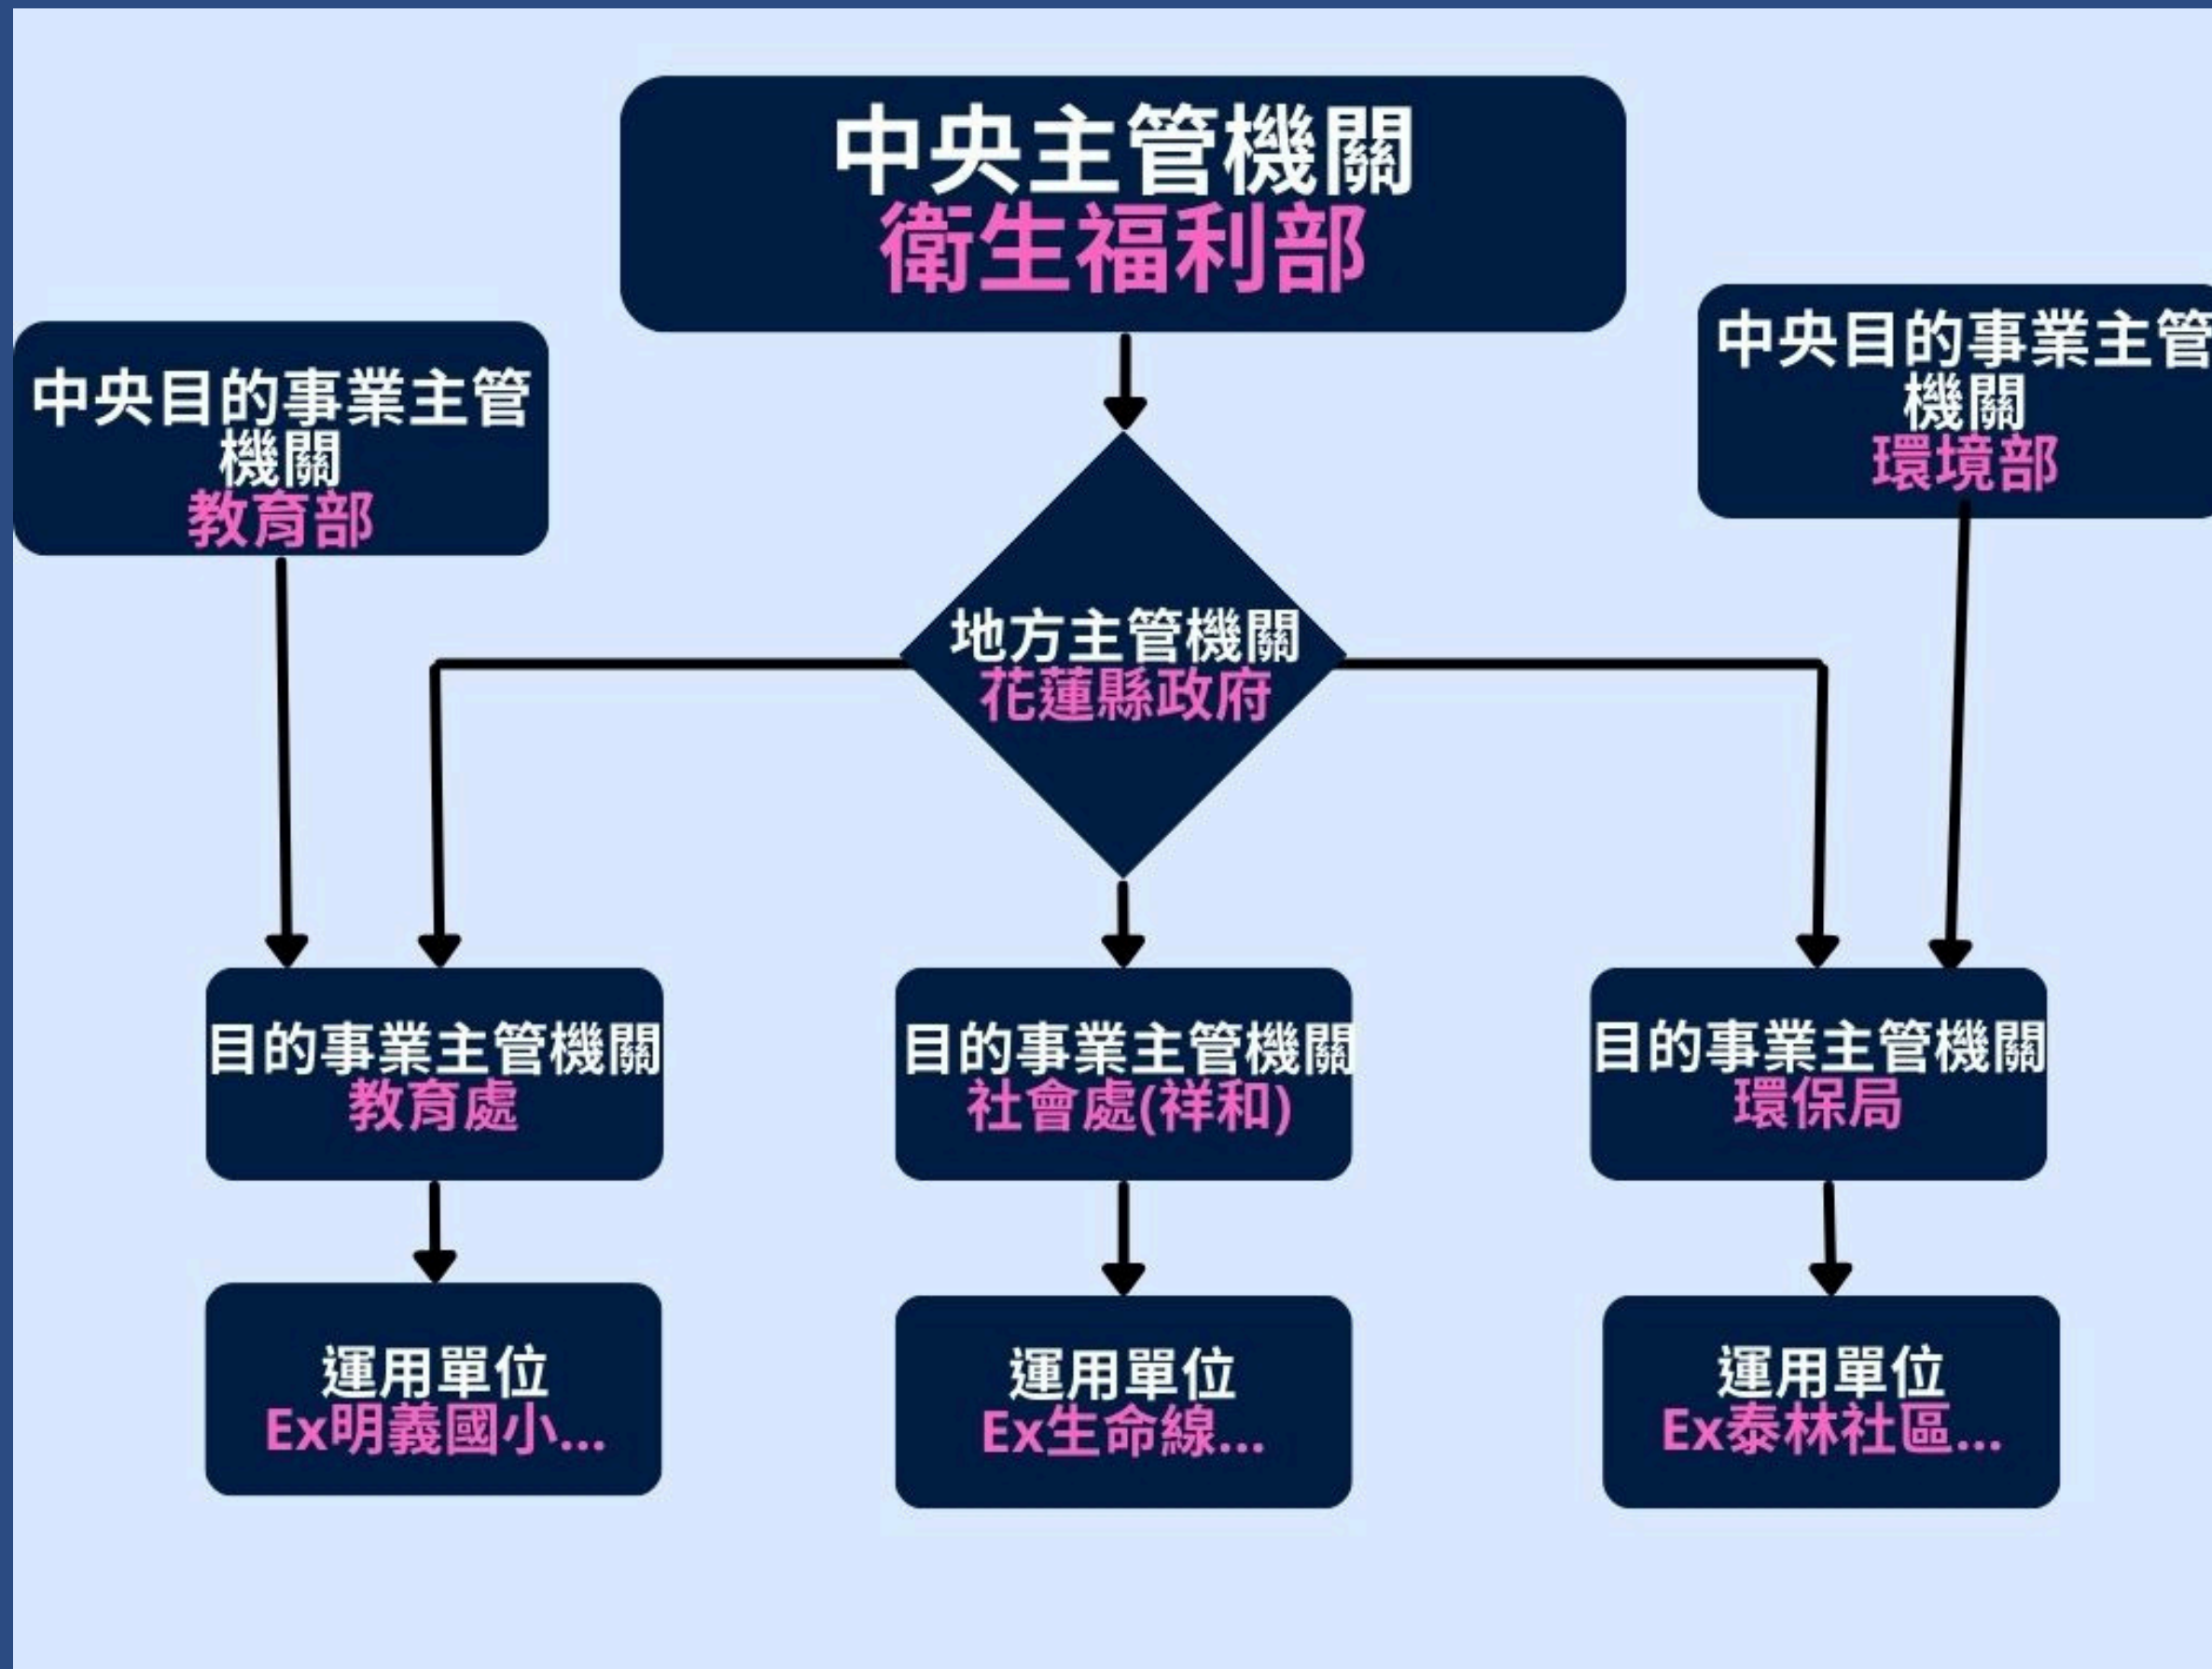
中央主管機關
衛生福利部

中央目的事業主管機關
教育部

中央目的事業主管機關
環境部

地方主管機關
花蓮縣政府

目的事業主管機關
教育處

目的事業主管機關
社會處(祥和)

目的事業主管機關
環保局

運用單位
Ex明義國小...

運用單位
Ex生命線...

運用單位
Ex泰林社區...